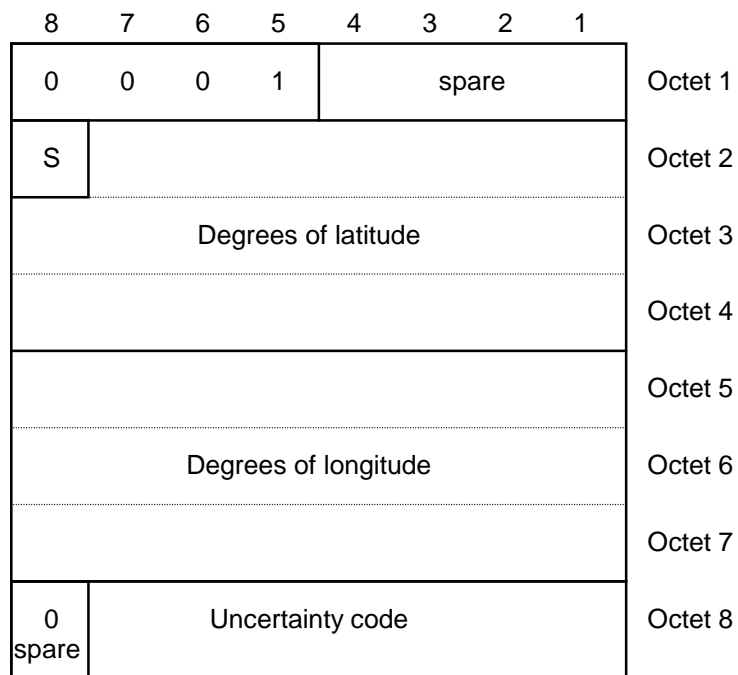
8 7 6 5 4 3 2 1

| 0 0 0 1 | spare | Octet 1 |
|---|---|---|
| S | | Octet 2 |
| Degrees of latitude | | Octet 3 |
| | | Octet 4 |
| | | Octet 5 |
| Degrees of longitude | | Octet 6 |
| | | Octet 7 |
| 0 spare | Uncertainty code | Octet 8 |